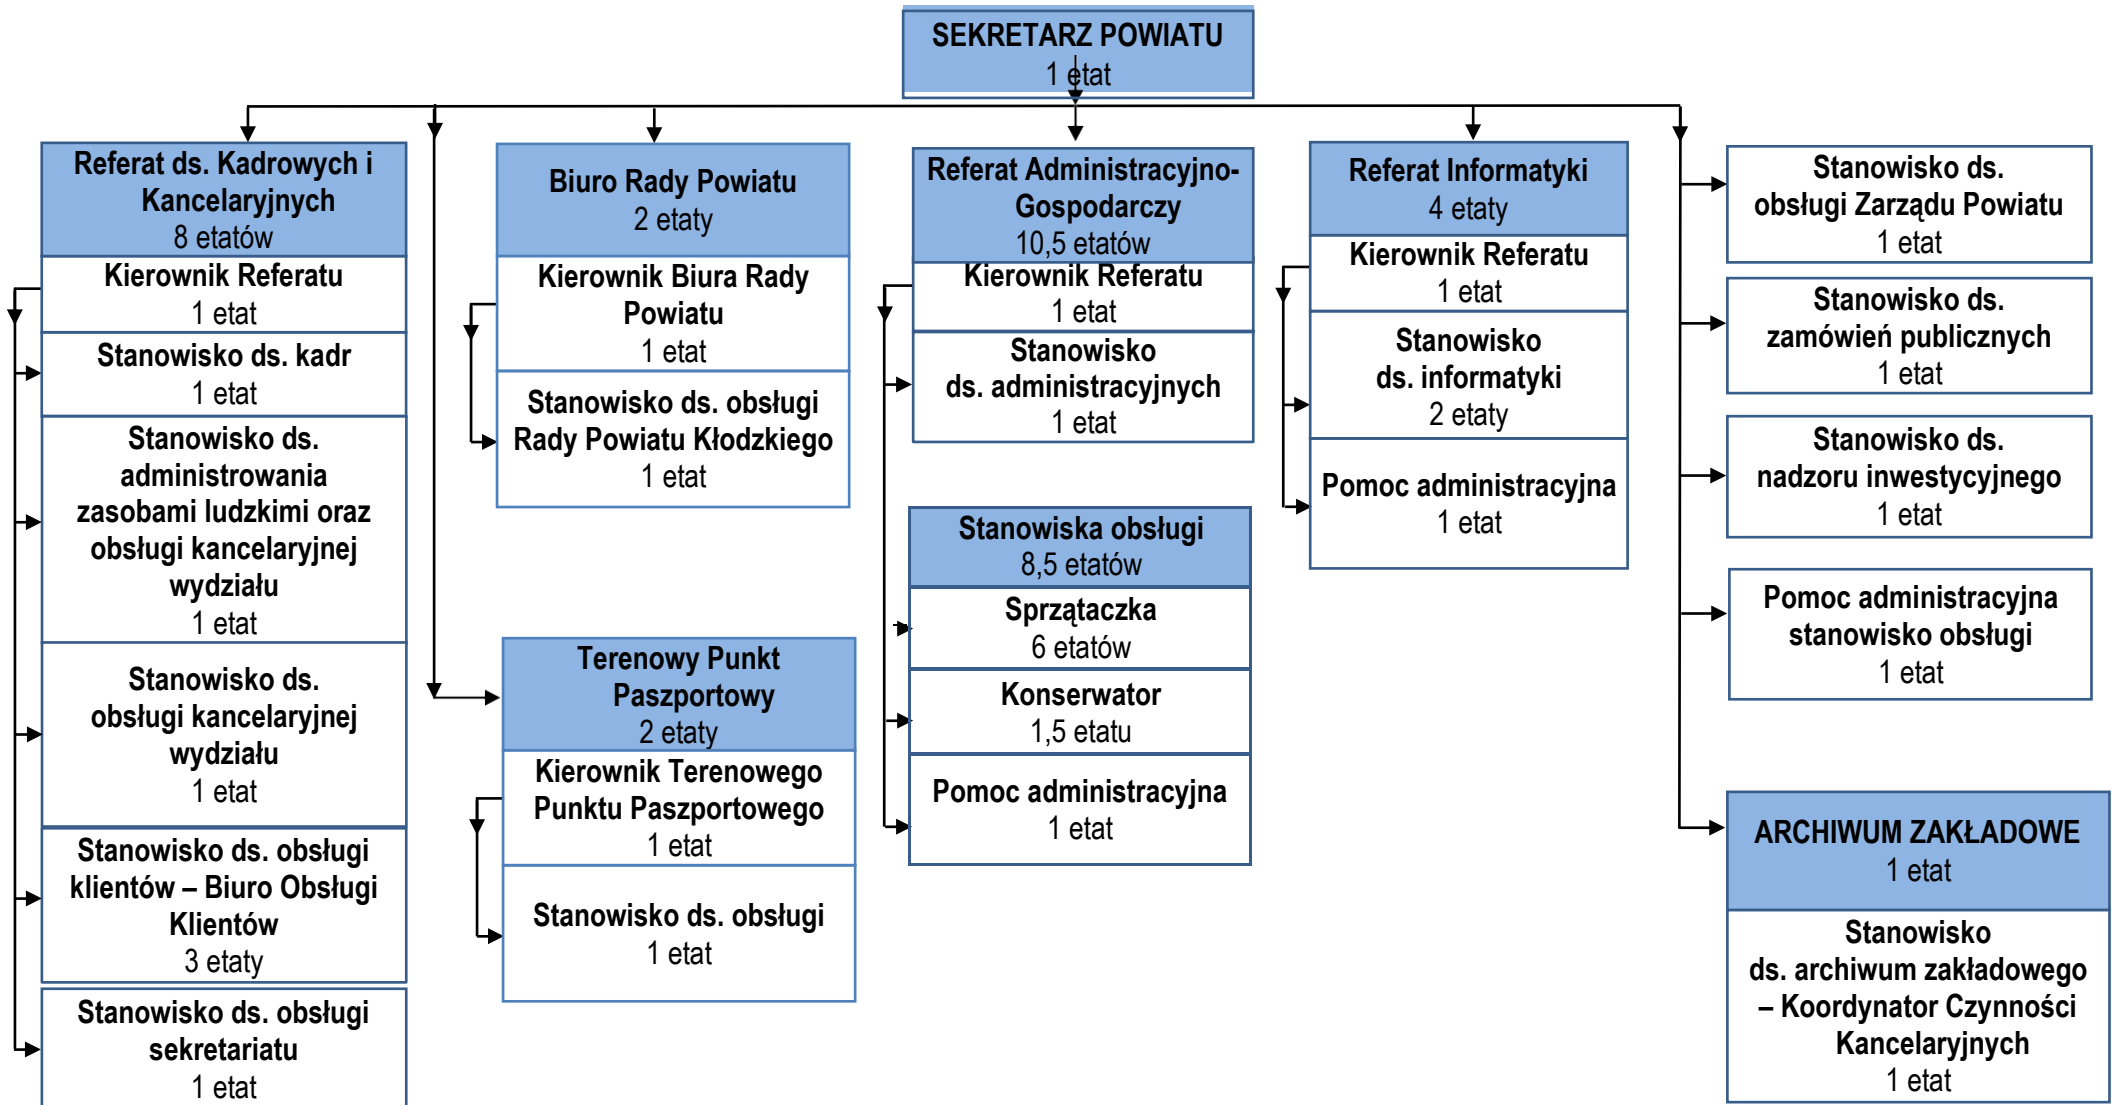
SEKRETARZ POWIATU
1 etat

Referat ds. Kadrowych i Kancelaryjnych
8 etatów

Kierownik Referatu
1 etat

Stanowisko ds. kadr
1 etat

Stanowisko ds. administrowania zasobami ludzkimi oraz obsługi kancelaryjnej wydziału
1 etat

Stanowisko ds. obsługi kancelaryjnej wydziału
1 etat

Stanowisko ds. obsługi klientów – Biuro Obsługi Klientów
3 etaty

Stanowisko ds. obsługi sekretariatu
1 etat

Biuro Rady Powiatu
2 etaty

Kierownik Biura Rady Powiatu
1 etat

Stanowisko ds. obsługi Rady Powiatu Kłodzkiego
1 etat

Terenowy Punkt Paszportowy
2 etaty

Kierownik Terenowego Punktu Paszportowego
1 etat

Stanowisko ds. obsługi
1 etat

Referat Administracyjno-Gospodarczy
10,5 etatów

Kierownik Referatu
1 etat

Stanowisko ds. administracyjnych
1 etat

Stanowiska obsługi
8,5 etatów

Sprzątaczka
6 etatów

Konserwator
1,5 etatu

Pomoc administracyjna
1 etat

Referat Informatyki
4 etaty

Kierownik Referatu
1 etat

Stanowisko ds. informatyki
2 etaty

Pomoc administracyjna
1 etat

Stanowisko ds. obsługi Zarządu Powiatu
1 etat

Stanowisko ds. zamówień publicznych
1 etat

Stanowisko ds. nadzoru inwestycyjnego
1 etat

Pomoc administracyjna stanowisko obsługi
1 etat

ARCHIWUM ZAKŁADOWE
1 etat

Stanowisko ds. archiwum zakładowego – Koordynator Czynności Kancelaryjnych
1 etat